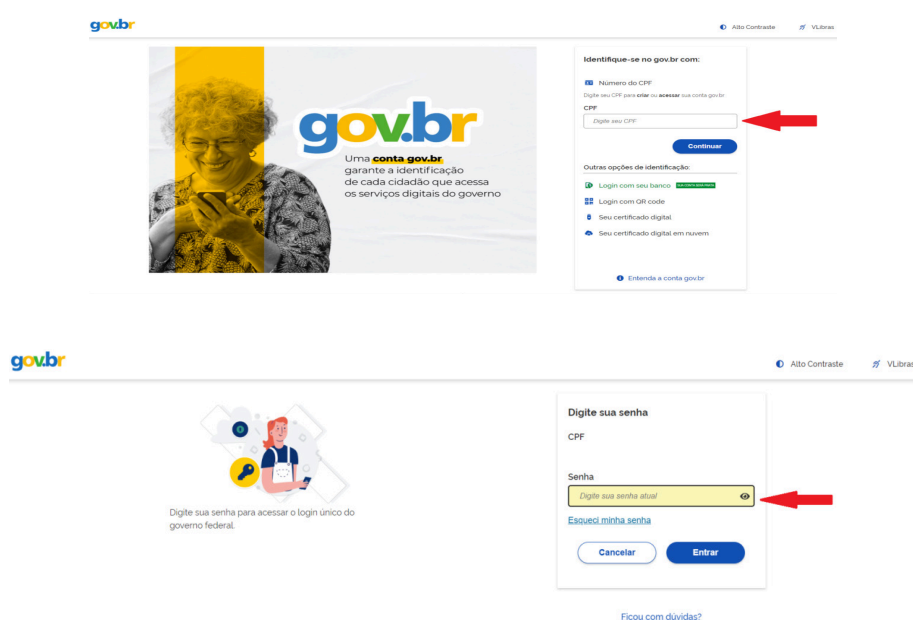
gov.br

Alto Contraste

VLibras

gov.br

Uma conta gov.br garante a identificação de cada cidadão que acessa os serviços digitais do governo

Identifique-se no gov.br com:

Número do CPF

Digite seu CPF para criar ou acessar sua conta gov.br

CPF

Digite seu CPF

Continuar

Outras opções de identificação:

Login com seu banco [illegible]

Login com QR code

Seu certificado digital

Seu certificado digital em nuvem

Entenda a conta gov.br

gov.br

Alto Contraste

VLibras

Digite sua senha para acessar o login único do governo federal.

Digite sua senha

CPF

Senha

Digite sua senha atual

Esqueci minha senha

Cancelar

Entrar

Ficou com dúvidas?